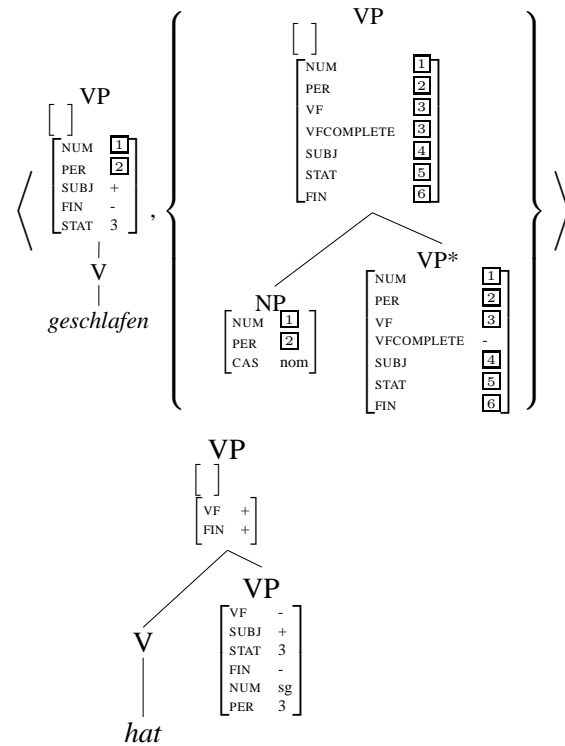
VP
NUM 1
PER 2
SUBJ +
FIN -
STAT 3
V
geschlafen

VP
NUM 1
PER 2
VF 3
VFCOMPLETE 3
SUBJ 4
STAT 5
FIN 6

NP
NUM 1
PER 2
CAS nom

VP*
NUM 1
PER 2
VF 3
VFCOMPLETE -
SUBJ 4
STAT 5
FIN 6

VP
VF +
FIN +

V
hat

VP
VF -
SUBJ +
STAT 3
FIN -
NUM sg
PER 3